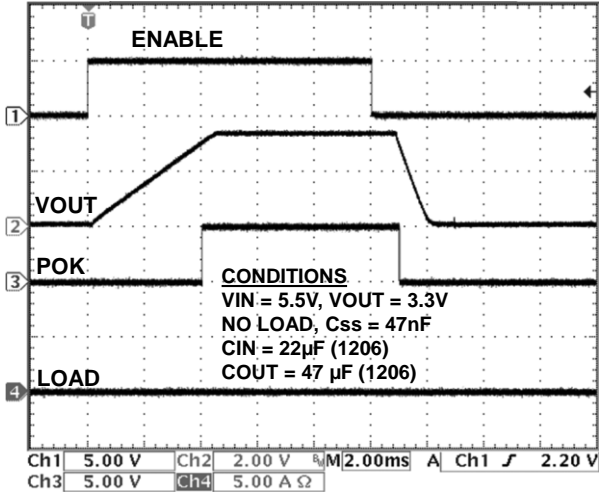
T

ENABLE

1

VOUT

2

POK

3

CONDITIONS
VIN = 5.5V, VOUT = 3.3V
NO LOAD, Css = 47nF
CIN = 22µF (1206)
COUT = 47 µF (1206)

LOAD

4

Ch1 5.00 V Ch2 2.00 V M 2.00ms A Ch1 ʃ 2.20 V
Ch3 5.00 V Ch4 5.00 A Ω